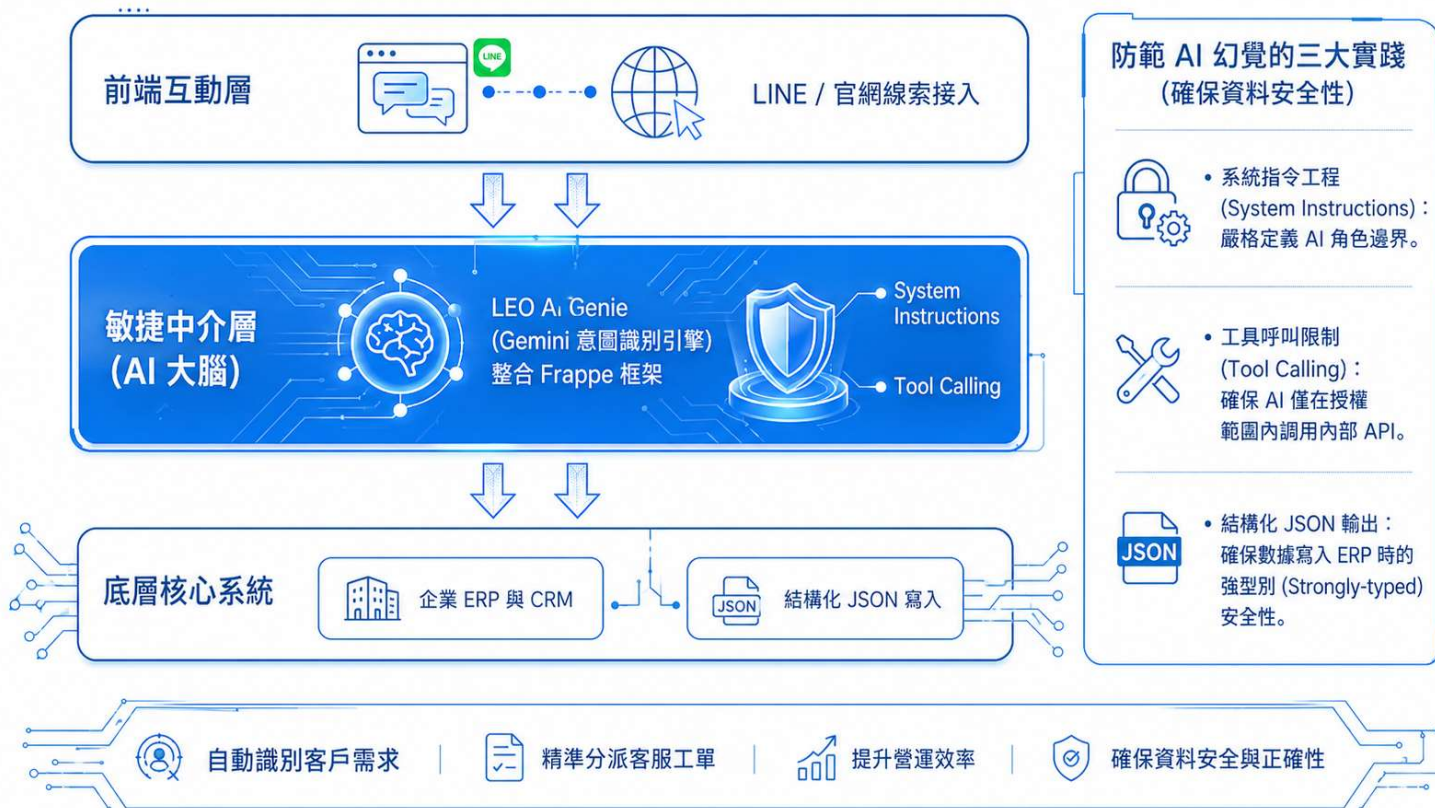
前端互動層

LINE

LINE / 官網線索接入

敏捷中介層 (AI 大腦)

LEO Ai Genie (Gemini 意圖識別引擎) 整合 Frappe 框架

System Instructions

Tool Calling

底層核心系統

企業 ERP 與 CRM

JSON

結構化 JSON 寫入

防範 AI 幻覺的三大實踐 (確保資料安全性)

• 系統指令工程 (System Instructions)：嚴格定義 AI 角色邊界。

• 工具呼叫限制 (Tool Calling)：確保 AI 僅在授權範圍內調用內部 API。

JSON

• 結構化 JSON 輸出：確保數據寫入 ERP 時的強型別 (Strongly-typed) 安全性。

自動識別客戶需求 | 精準分派客服工單 | 提升營運效率 | 確保資料安全與正確性